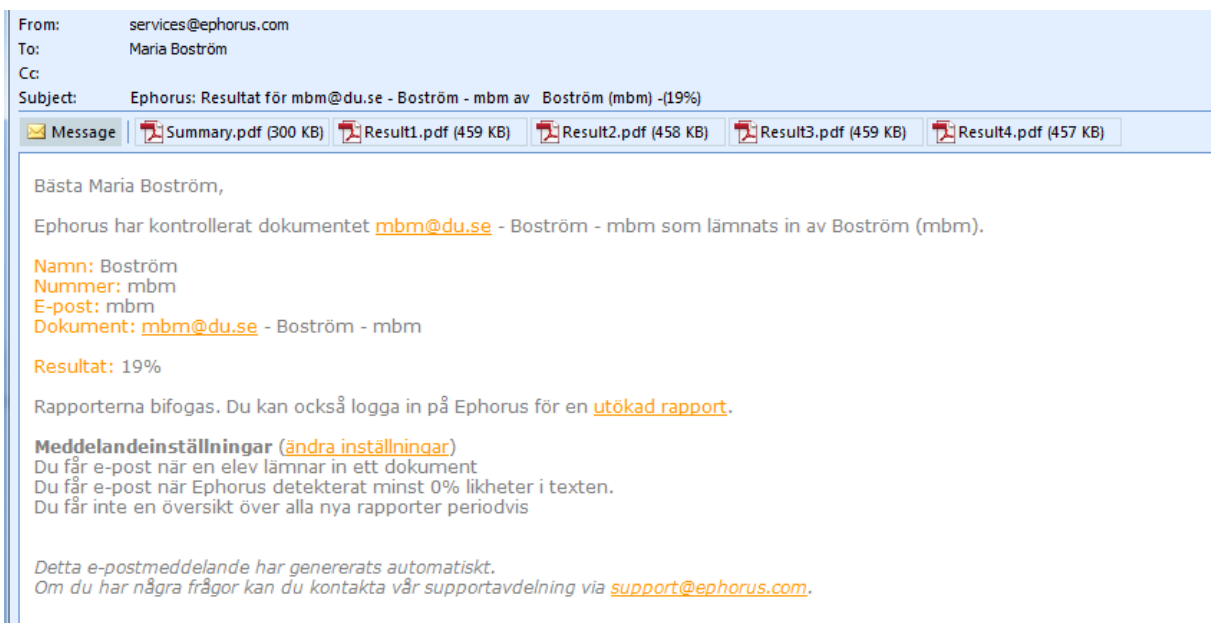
From: services@ephorus.com
To: Maria Boström
Cc:
Subject: Ephorus: Resultat för mbm@du.se - Boström - mbm av Boström (mbm) -(19%)

Message | Summary.pdf (300 KB) | Result1.pdf (459 KB) | Result2.pdf (458 KB) | Result3.pdf (459 KB) | Result4.pdf (457 KB)

Bästa Maria Boström,

Ephorus har kontrollerat dokumentet mbm@du.se - Boström - mbm som lämnats in av Boström (mbm).

Namn: Boström
Nummer: mbm
E-post: mbm
Dokument: mbm@du.se - Boström - mbm

Resultat: 19%

Rapporterna bifogas. Du kan också logga in på Ephorus för en utökad rapport.

Meddelandeinställningar (ändra inställningar)
Du får e-post när en elev lämnar in ett dokument
Du får e-post när Ephorus detekterat minst 0% likheter i texten.
Du får inte en översikt över alla nya rapporter periodvis

Detta e-postmeddelande har genererats automatiskt.
Om du har några frågor kan du kontakta vår supportavdelning via support@ephorus.com.